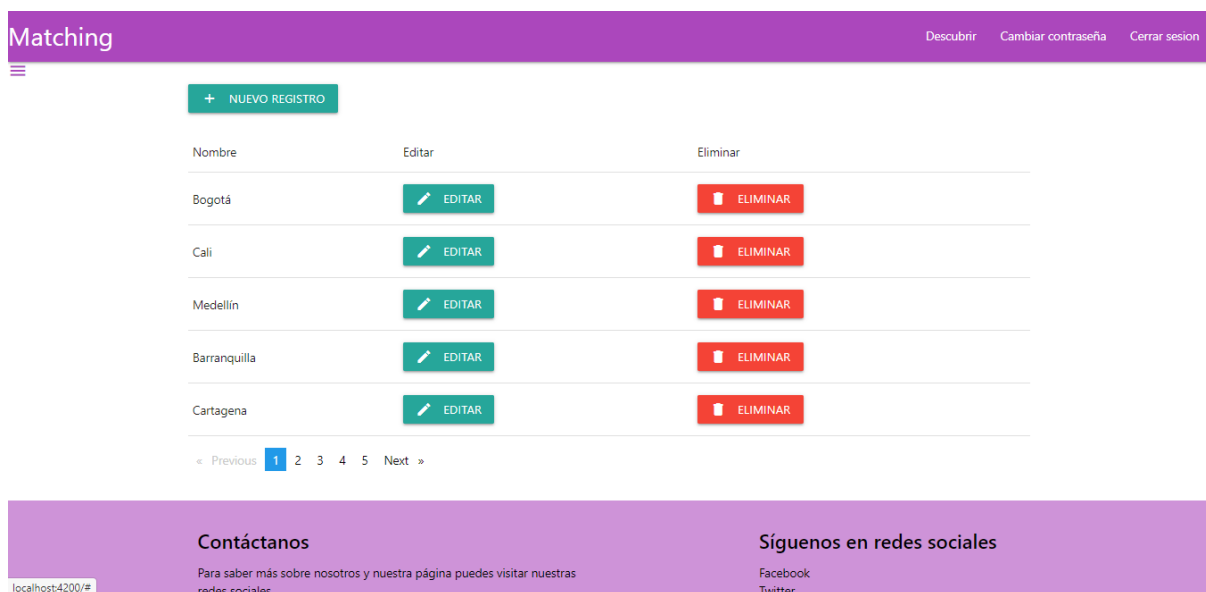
Matching

Descubrir Cambiar contraseña Cerrar sesion

+ NUEVO REGISTRO

| Nombre | Editar | Eliminar |
|---|---|---|
| Bogotá | EDITAR | ELIMINAR |
| Cali | EDITAR | ELIMINAR |
| Medellín | EDITAR | ELIMINAR |
| Barranquilla | EDITAR | ELIMINAR |
| Cartagena | EDITAR | ELIMINAR |

« Previous 1 2 3 4 5 Next »

Contáctanos

Para saber más sobre nosotros y nuestra página puedes visitar nuestras redes sociales

Síguenos en redes sociales

Facebook
Twitter

localhost:4200/#